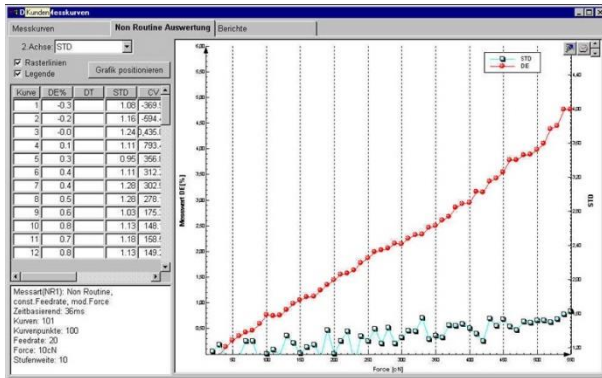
D Kunden Messkurven

Messkurven | Non Routine Auswertung | Berichte

2. Achse: STD

☑ Rasterlinien
☑ Legende

Grafik positionieren

| Kurve | DE% | DT | STD | CV |
|---|---|---|---|---|
| 1 | -0.3 | | 1.08 | -369.! |
| 2 | -0.2 | | 1.16 | -594.4 |
| 3 | -0.0 | | 1.24 | 0,435.8 |
| 4 | 0.1 | | 1.11 | 793.4 |
| 5 | 0.3 | | 0.95 | 356.8 |
| 6 | 0.4 | | 1.11 | 312.3 |
| 7 | 0.4 | | 1.28 | 302.9 |
| 8 | 0.5 | | 1.28 | 278. |
| 9 | 0.6 | | 1.03 | 175.3 |
| 10 | 0.8 | | 1.13 | 148. |
| 11 | 0.7 | | 1.18 | 158.5 |
| 12 | 0.8 | | 1.13 | 149.3 |

Messart(NR1): Non Routine, const.Feedrate, mod.Force
Zeitbasierend: 36ms
Kurven: 101
Kurvenpunkte: 100
Feedrate: 20
Force: 10cN
Stufenweite: 10

STD
DE

Messwert DE[%]

STD

Force [cN]